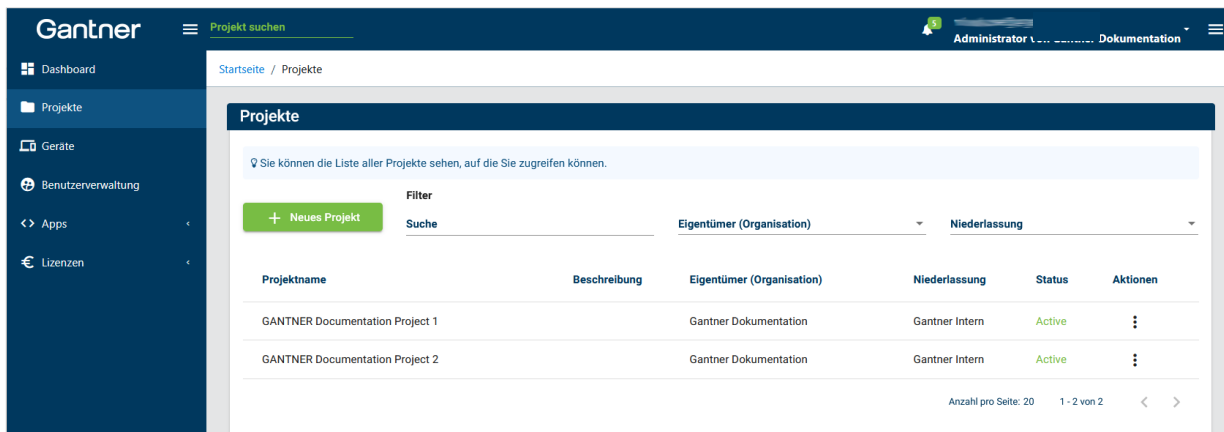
Gantner
Projekt suchen
5
Administrator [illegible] Dokumentation

Dashboard
Projekte
Geräte
Benutzerverwaltung
Apps
Lizenzen

Startseite / Projekte

Projekte

Sie können die Liste aller Projekte sehen, auf die Sie zugreifen können.

Filter
+ Neues Projekt
Suche
Eigentümer (Organisation)
Niederlassung

| Projektname | Beschreibung | Eigentümer (Organisation) | Niederlassung | Status | Aktionen |
|---|---|---|---|---|---|
| GANTNER Documentation Project 1 | | Gantner Dokumentation | Gantner Intern | Active | ⋮ |
| GANTNER Documentation Project 2 | | Gantner Dokumentation | Gantner Intern | Active | ⋮ |

Anzahl pro Seite: 20   1 - 2 von 2